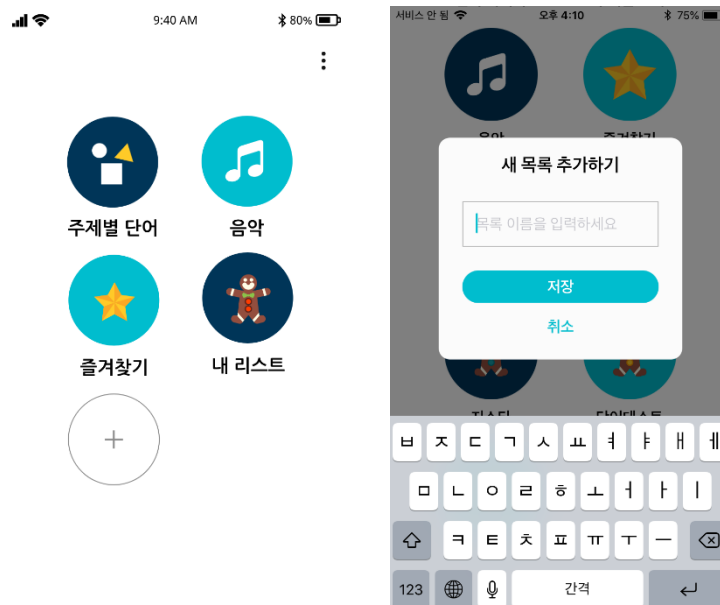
9:40 AM 80%

주제별 단어

음악

즐겨찾기

내 리스트

+

서비스 안 됨 오후 4:10 75%

음악 즐겨찾기

새 목록 추가하기

목록 이름을 입력하세요

저장

취소

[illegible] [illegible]

ㅂ ㅈ ㄷ ㄱ ㅅ ㅛ ㅕ ㅑ ㅐ ㅔ

ㅁ ㄴ ㅇ ㄹ ㅎ ㅗ ㅓ ㅏ ㅣ

ㅋ ㅌ ㅊ ㅍ ㅠ ㅜ ㅡ

123 간격